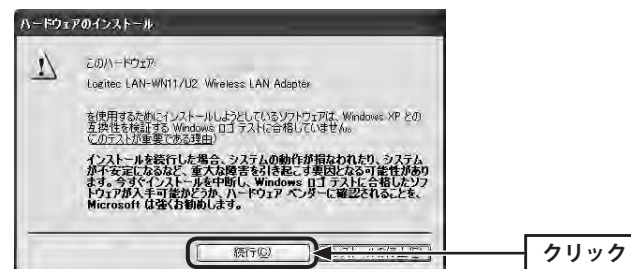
ハードウェアのインストール

このハードウェア:

Logitec LAN-WN11/U2 Wireless LAN Adapter

を使用するためにインストールしようとしているソフトウェアは、Windows XP との互換性を検証する Windows ロゴ テストに合格していません。(このテストが重要である理由)

インストールを続行した場合、システムの動作が損なわれたり、システムが不安定になるなど、重大な障害を引き起こす要因となる可能性があります。今すぐインストールを中断し、Windows ロゴ テストに合格したソフトウェアが入手可能かどうか、ハードウェア ベンダーに確認されることを、Microsoft は強くお勧めします。

続行(C)

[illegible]

クリック